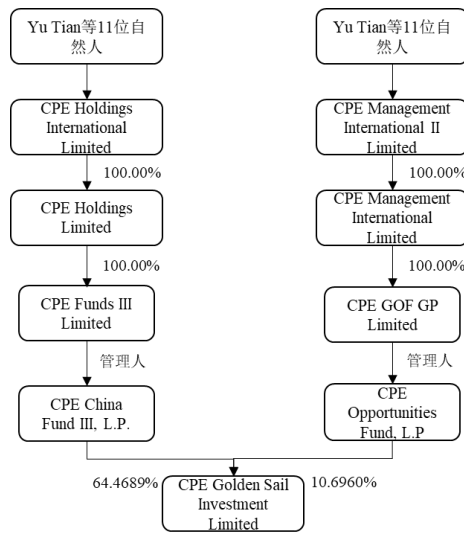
Yu Tian等11位自然人

CPE Holdings International Limited

100.00%

CPE Holdings Limited

100.00%

CPE Funds III Limited

管理人

CPE China Fund III, L.P.

Yu Tian等11位自然人

CPE Management International II Limited

100.00%

CPE Management International Limited

100.00%

CPE GOF GP Limited

管理人

CPE Opportunities Fund, L.P

64.4689%

CPE Golden Sail Investment Limited

10.6960%